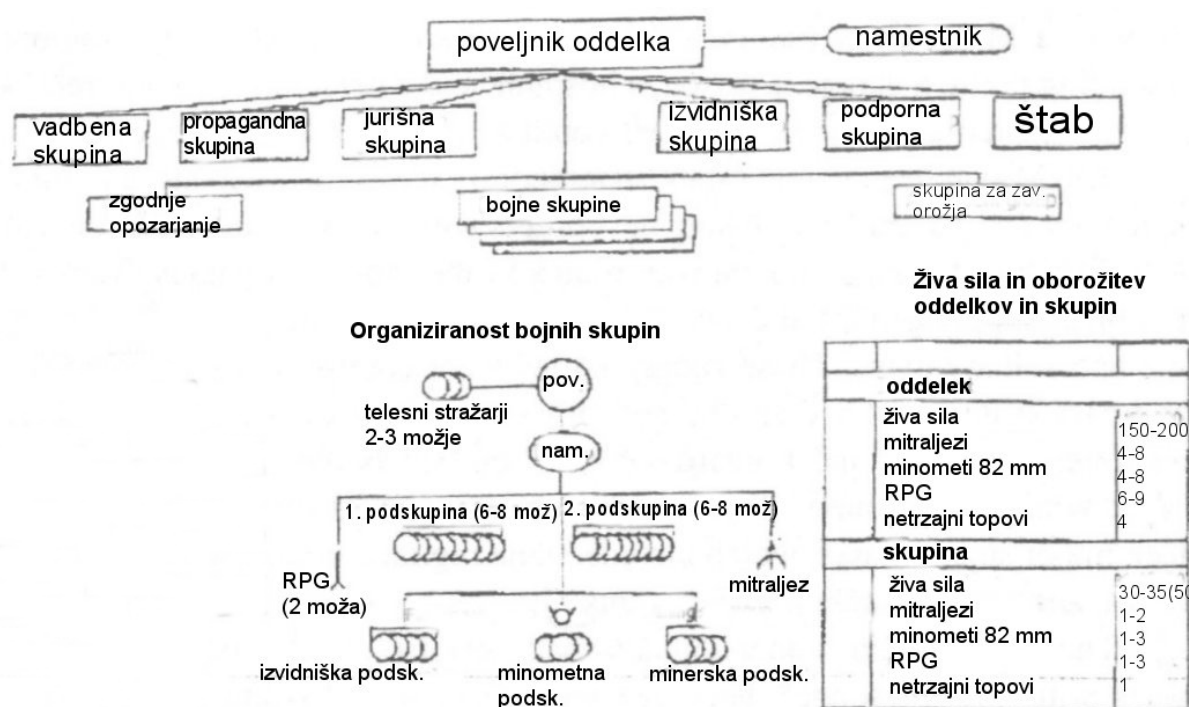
poveljnik oddelka

namestnik

vadbena skupina

propagandna skupina

jurišna skupina

izvidniška skupina

podporna skupina

štab

zgodnje opozarjanje

bojne skupine

skupina za zav. orožja

Organiziranost bojnih skupin

pov.

telesni stražarji 2-3 možje

nam.

1. podskupina (6-8 mož)

2. podskupina (6-8 mož)

RPG (2 moža)

mitraljez

izvidniška podsk.

minometna podsk.

minerska podsk.

Živa sila in oborožitev oddelkov in skupin

| | |
|---|---|
| **oddelek** | |
| živa sila | 150-200 |
| mitraljezi | 4-8 |
| minometi 82 mm | 4-8 |
| RPG | 6-9 |
| netrzajni topovi | 4 |
| **skupina** | |
| živa sila | 30-35(5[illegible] |
| mitraljezi | 1-2 |
| minometi 82 mm | 1-3 |
| RPG | 1-3 |
| netrzajni topovi | 1 |